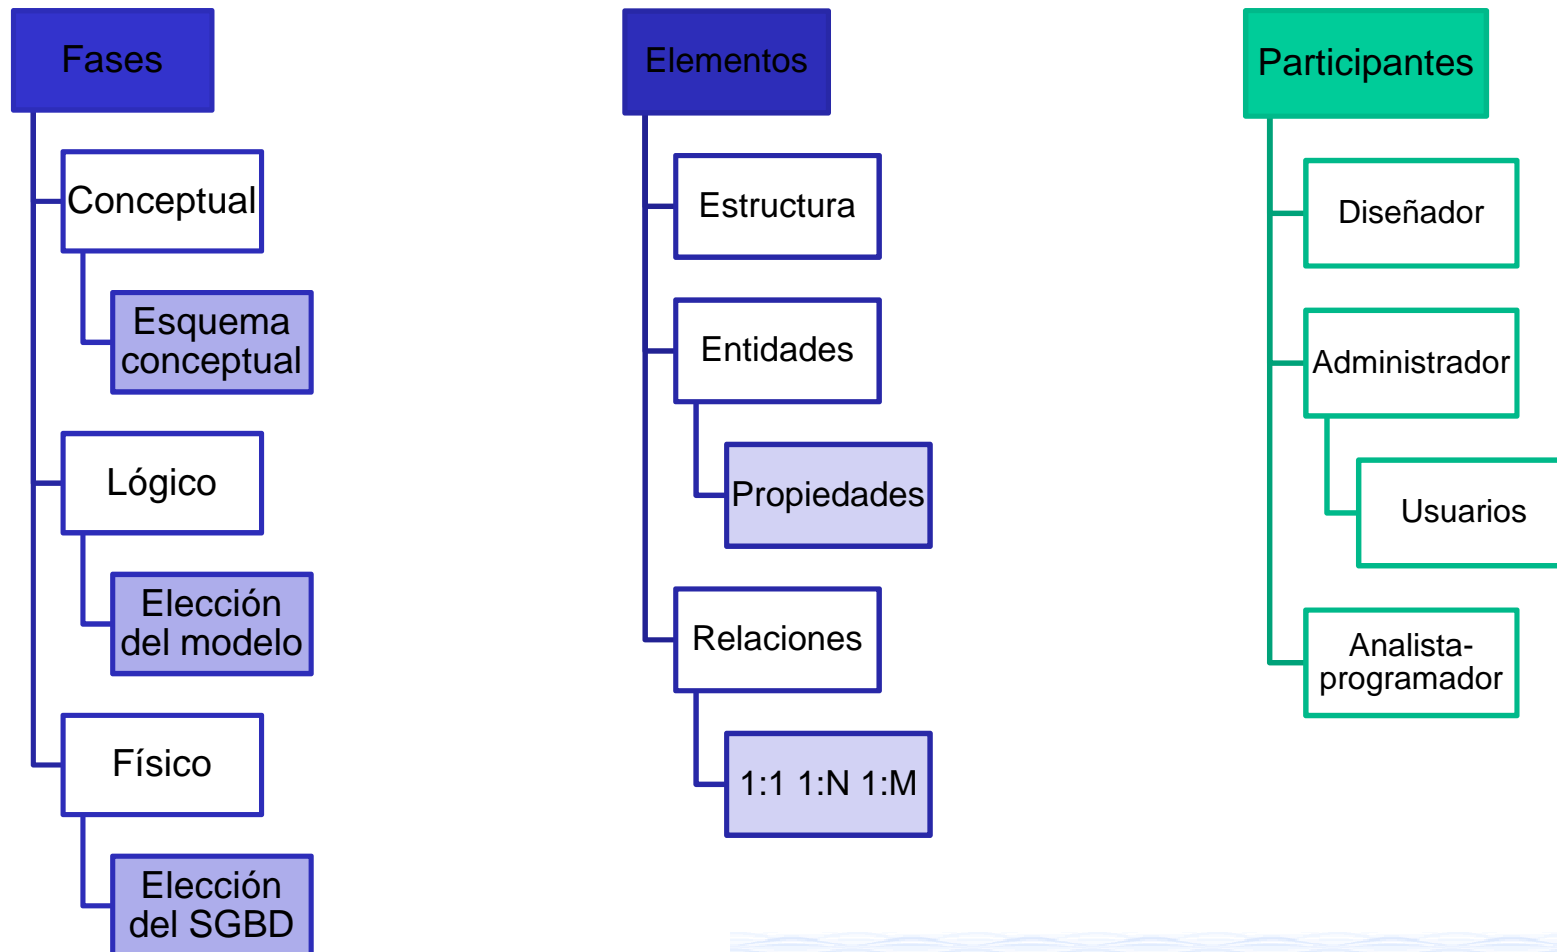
Fases

Conceptual

Esquema conceptual

Lógico

Elección del modelo

Físico

Elección del SGBD

Elementos

Estructura

Entidades

Propiedades

Relaciones

1:1 1:N 1:M

Participantes

Diseñador

Administrador

Usuarios

Analista-programador